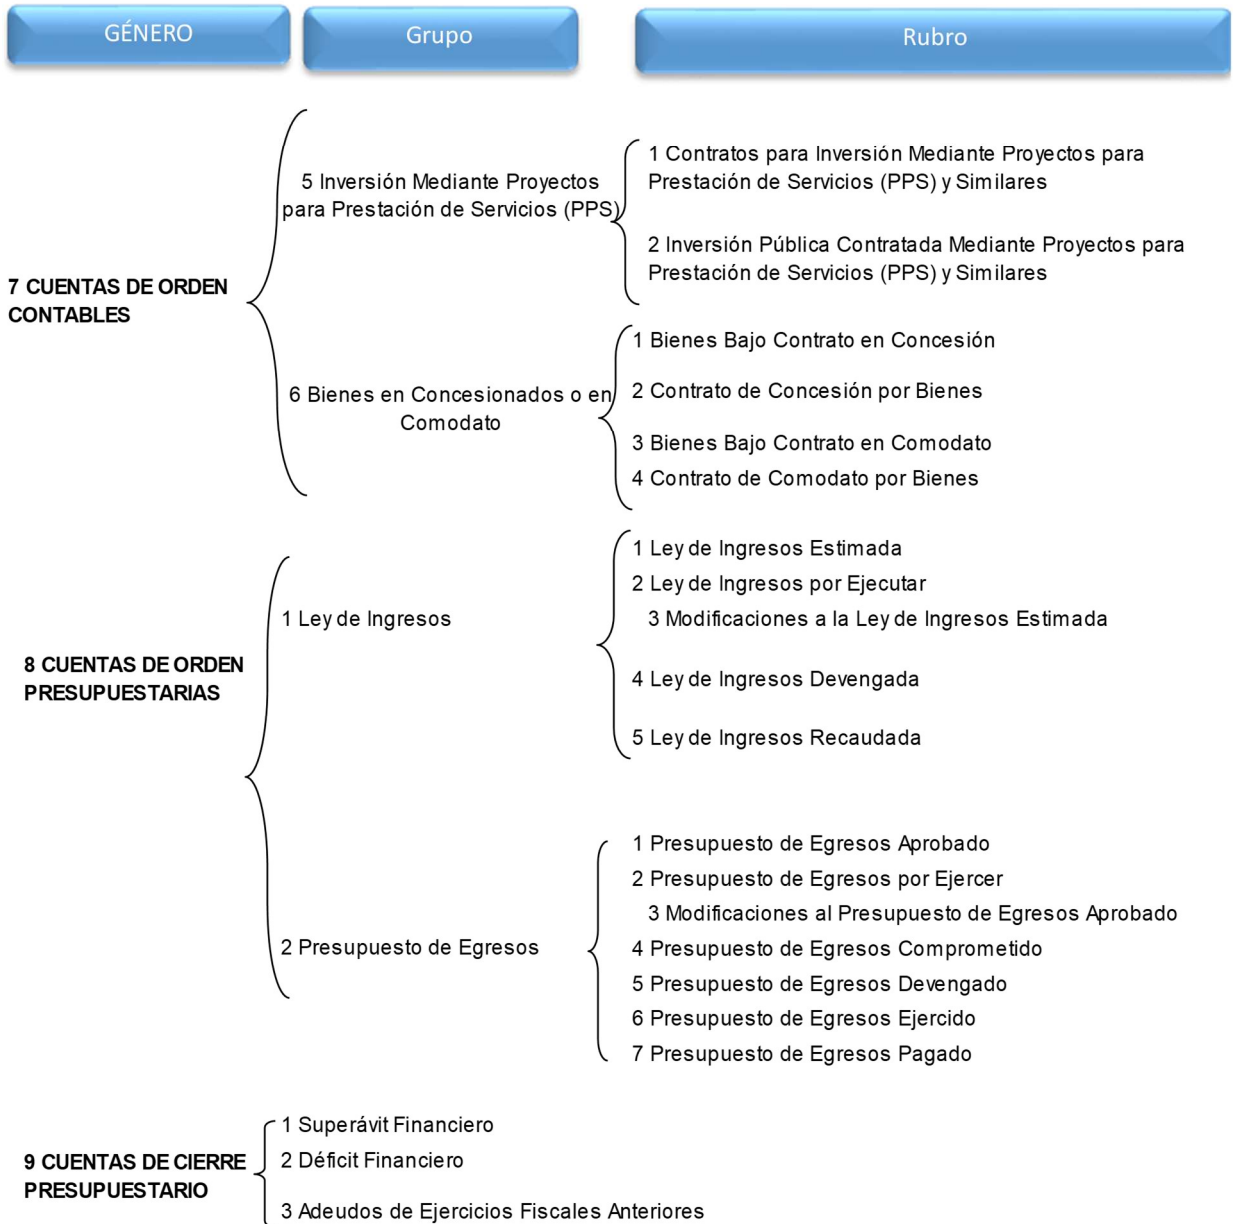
GÉNERO

Grupo

Rubro

7 CUENTAS DE ORDEN CONTABLES

5 Inversión Mediante Proyectos para Prestación de Servicios (PPS)

1 Contratos para Inversión Mediante Proyectos para Prestación de Servicios (PPS) y Similares

2 Inversión Pública Contratada Mediante Proyectos para Prestación de Servicios (PPS) y Similares

6 Bienes en Concesionados o en Comodato

1 Bienes Bajo Contrato en Concesión

2 Contrato de Concesión por Bienes

3 Bienes Bajo Contrato en Comodato

4 Contrato de Comodato por Bienes

8 CUENTAS DE ORDEN PRESUPUESTARIAS

1 Ley de Ingresos

1 Ley de Ingresos Estimada

2 Ley de Ingresos por Ejecutar

3 Modificaciones a la Ley de Ingresos Estimada

4 Ley de Ingresos Devengada

5 Ley de Ingresos Recaudada

2 Presupuesto de Egresos

1 Presupuesto de Egresos Aprobado

2 Presupuesto de Egresos por Ejercer

3 Modificaciones al Presupuesto de Egresos Aprobado

4 Presupuesto de Egresos Comprometido

5 Presupuesto de Egresos Devengado

6 Presupuesto de Egresos Ejercido

7 Presupuesto de Egresos Pagado

9 CUENTAS DE CIERRE PRESUPUESTARIO

1 Superávit Financiero

2 Déficit Financiero

3 Adeudos de Ejercicios Fiscales Anteriores